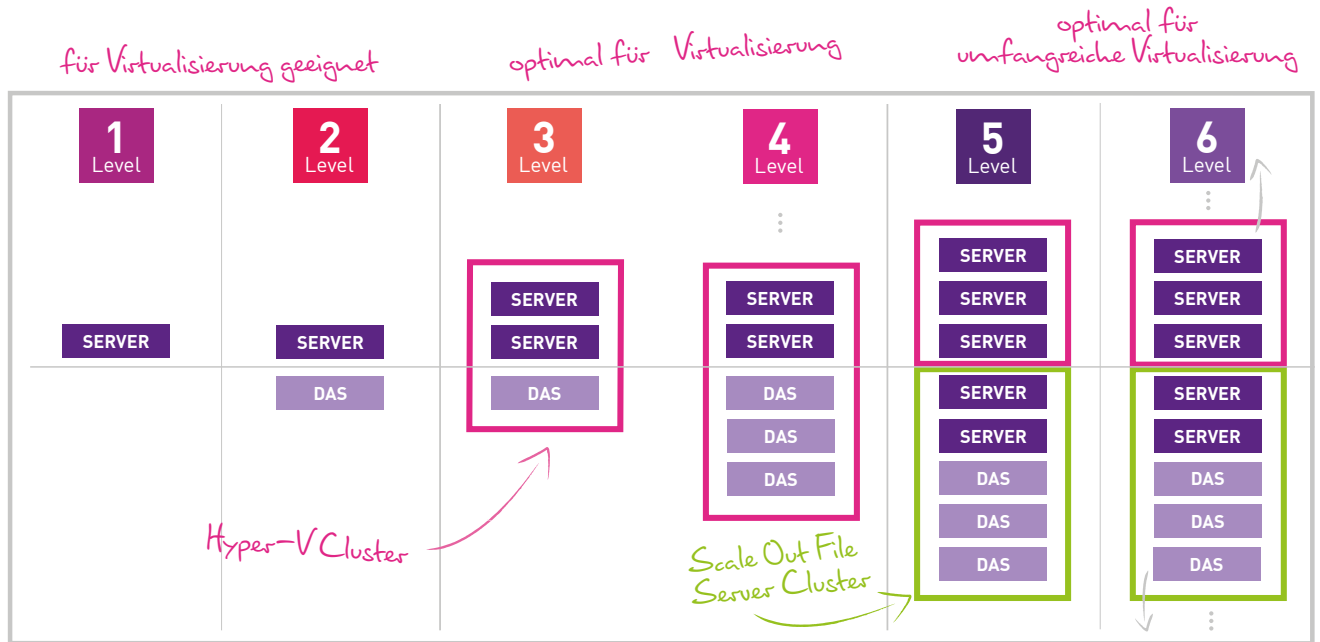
für Virtualisierung geeignet

optimal für Virtualisierung

optimal für umfangreiche Virtualisierung

1 Level

SERVER

2 Level

SERVER

DAS

3 Level

SERVER

SERVER

DAS

4 Level

SERVER

SERVER

DAS

DAS

DAS

5 Level

SERVER

SERVER

SERVER

SERVER

SERVER

DAS

DAS

DAS

6 Level

SERVER

SERVER

SERVER

SERVER

SERVER

DAS

DAS

DAS

Hyper-V Cluster

Scale Out File Server Cluster